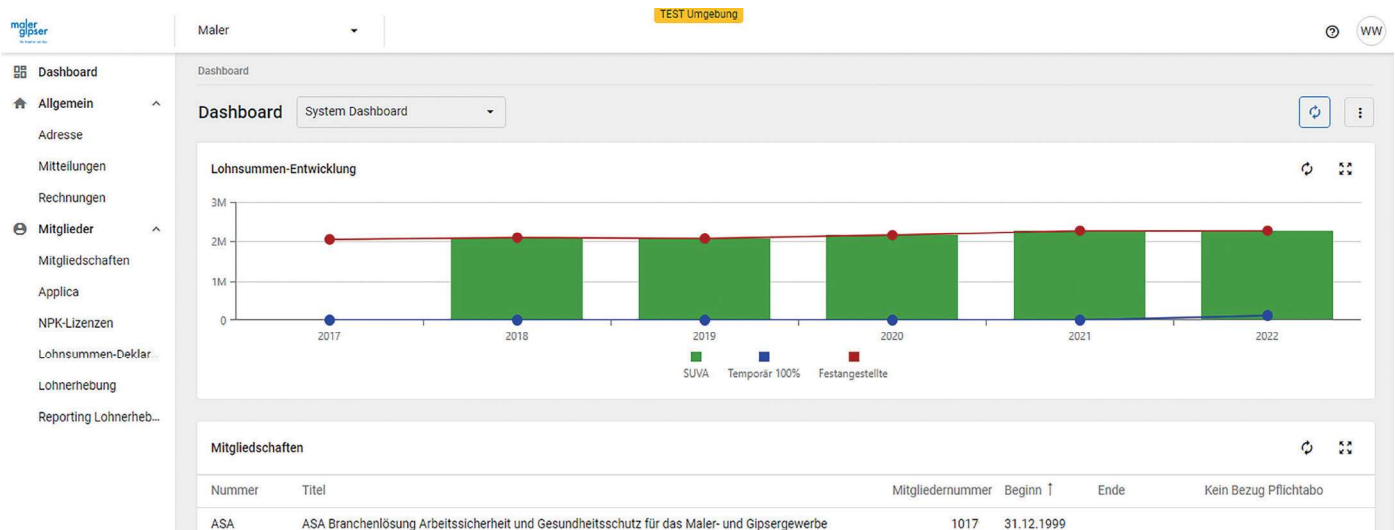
maler gipser

Maler

TEST Umgebung

WW

Dashboard

Allgemein

Adresse

Mitteilungen

Rechnungen

Mitglieder

Mitgliedschaften

Applica

NPK-Lizenzen

Lohnsummen-Deklar...

Lohnerhebung

Reporting Lohnerheb...

Dashboard

Dashboard System Dashboard

Lohnsummen-Entwicklung

3M
2M
1M
0

2017 2018 2019 2020 2021 2022

SUVA Temporär 100% Festangestellte

Mitgliedschaften

| Nummer | Titel | Mitgliedernummer | Beginn ↑ | Ende | Kein Bezug Pflichtabo |
|---|---|---|---|---|---|
| ASA | ASA Branchenlösung Arbeitssicherheit und Gesundheitsschutz für das Maler- und Gipsergewerbe | 1017 | 31.12.1999 | | |